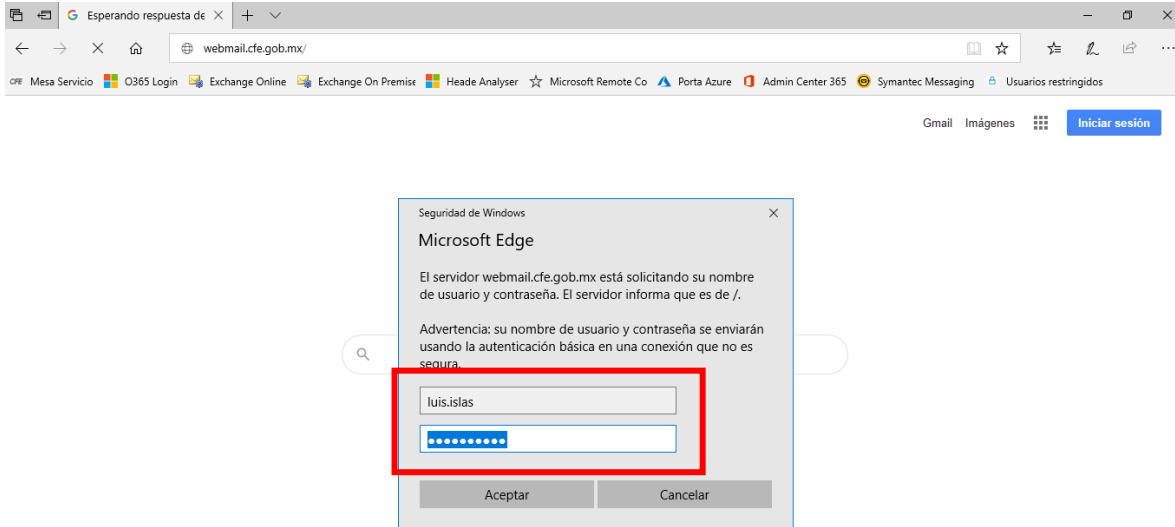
Esperando respuesta de

webmail.cfe.gob.mx/

Mesa Servicio O365 Login Exchange Online Exchange On Premise Heade Analyser Microsoft Remote Co Porta Azure Admin Center 365 Symantec Messaging Usuarios restringidos

Gmail Imágenes Iniciar sesión

Seguridad de Windows

Microsoft Edge

El servidor webmail.cfe.gob.mx está solicitando su nombre de usuario y contraseña. El servidor informa que es de /.

Advertencia: su nombre de usuario y contraseña se enviarán usando la autenticación básica en una conexión que no es segura.

luis.islas

••••••••••

Aceptar Cancelar